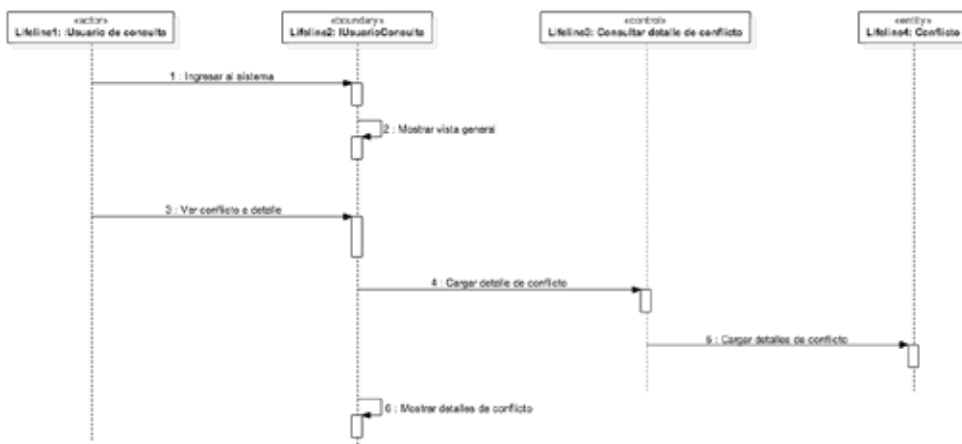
«actor»
Lifeline1: :Usuario de consulta

«boundary»
Lifeline2: IUsuarioConsulta

«control»
Lifeline3: Consultar detalle de conflicto

«entity»
Lifeline4: Conflicto

1 : Ingresar al sistema

2 : Mostrar vista general

3 : Ver conflicto a detalle

4 : Cargar detalle de conflicto

5 : Cargar detalles de conflicto

6 : Mostrar detalles de conflicto